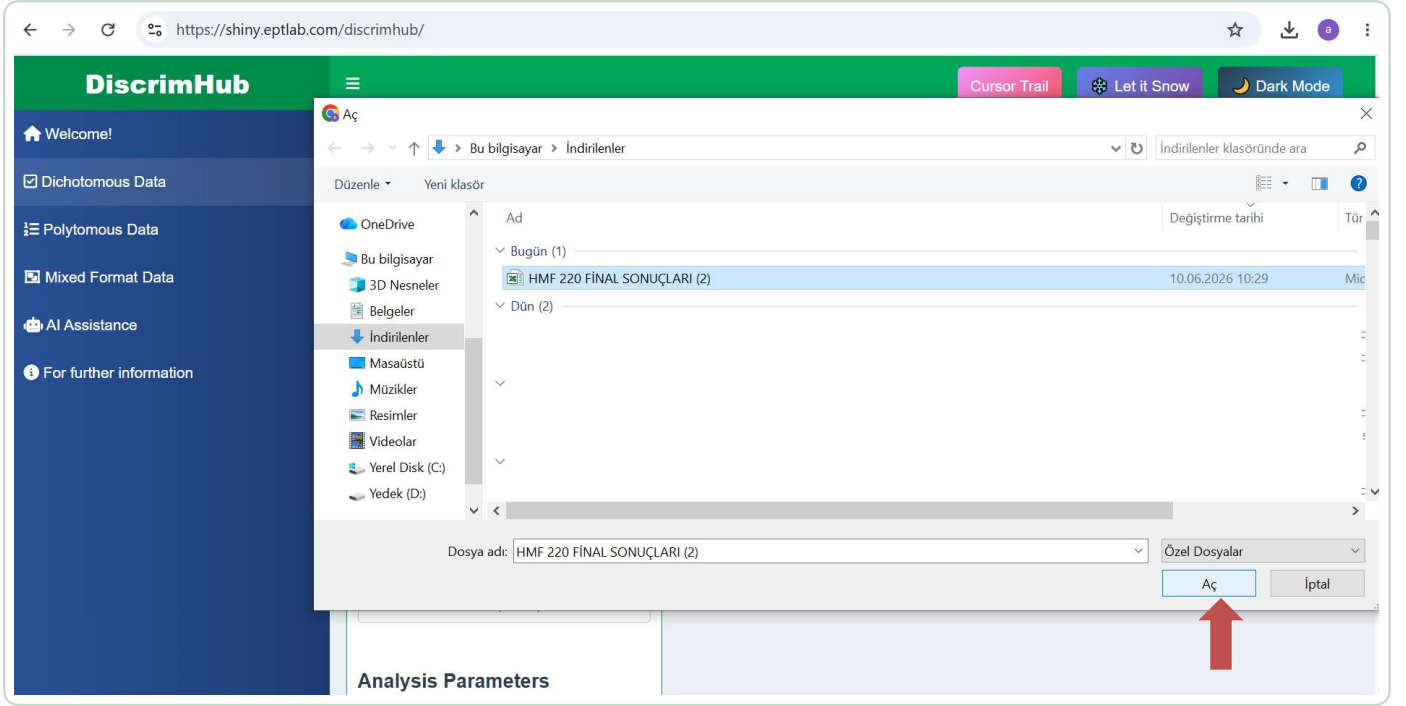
https://shiny.eptlab.com/discrimhub/

DiscrimHub

Cursor Trail
Let it Snow
Dark Mode

Welcome!
Dichotomous Data
Polytomous Data
Mixed Format Data
AI Assistance
For further information

Aç

Bu bilgisayar > İndirilenler
İndirilenler klasöründe ara

Düzenle
Yeni klasör

OneDrive
Bu bilgisayar
3D Nesneler
Belgeler
İndirilenler
Masaüstü
Müzikler
Resimler
Videolar
Yerel Disk (C:)
Yedek (D:)

Ad
Değiştirme tarihi
Tür

Bugün (1)
HMF 220 FİNAL SONUÇLARI (2)
10.06.2026 10:29
Mic
Dün (2)

Dosya adı: HMF 220 FİNAL SONUÇLARI (2)
Özel Dosyalar
Aç
İptal

Analysis Parameters